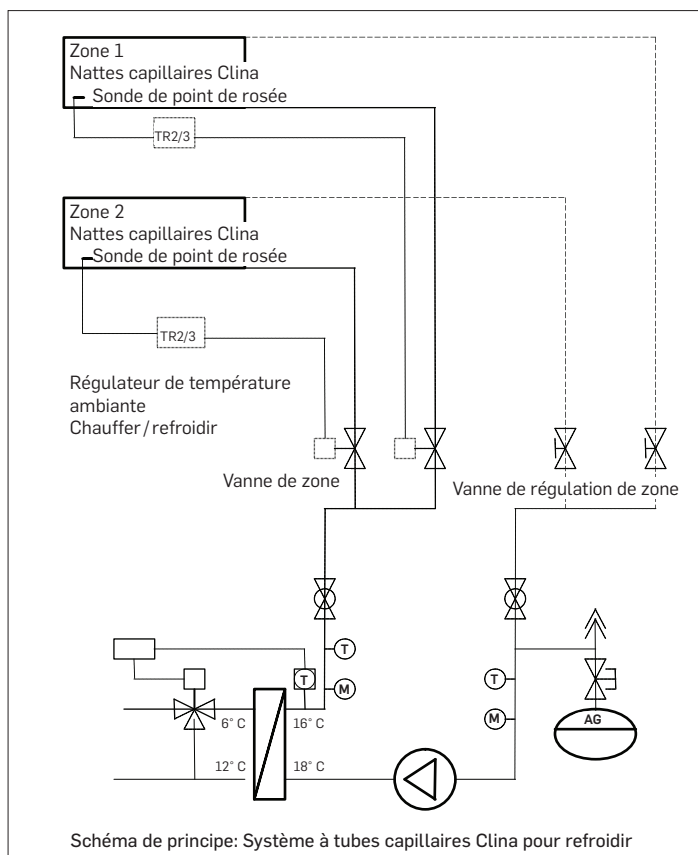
Zone 1
Nattes capillaires Clina
Sonde de point de rosée

TR2/3

Zone 2
Nattes capillaires Clina
Sonde de point de rosée

TR2/3

Régulateur de température ambiante
Chauffer / refroidir

Vanne de zone

Vanne de régulation de zone

T

T

M

T

M

AG

6° C

16° C

12° C

18° C

Schéma de principe: Système à tubes capillaires Clina pour refroidir